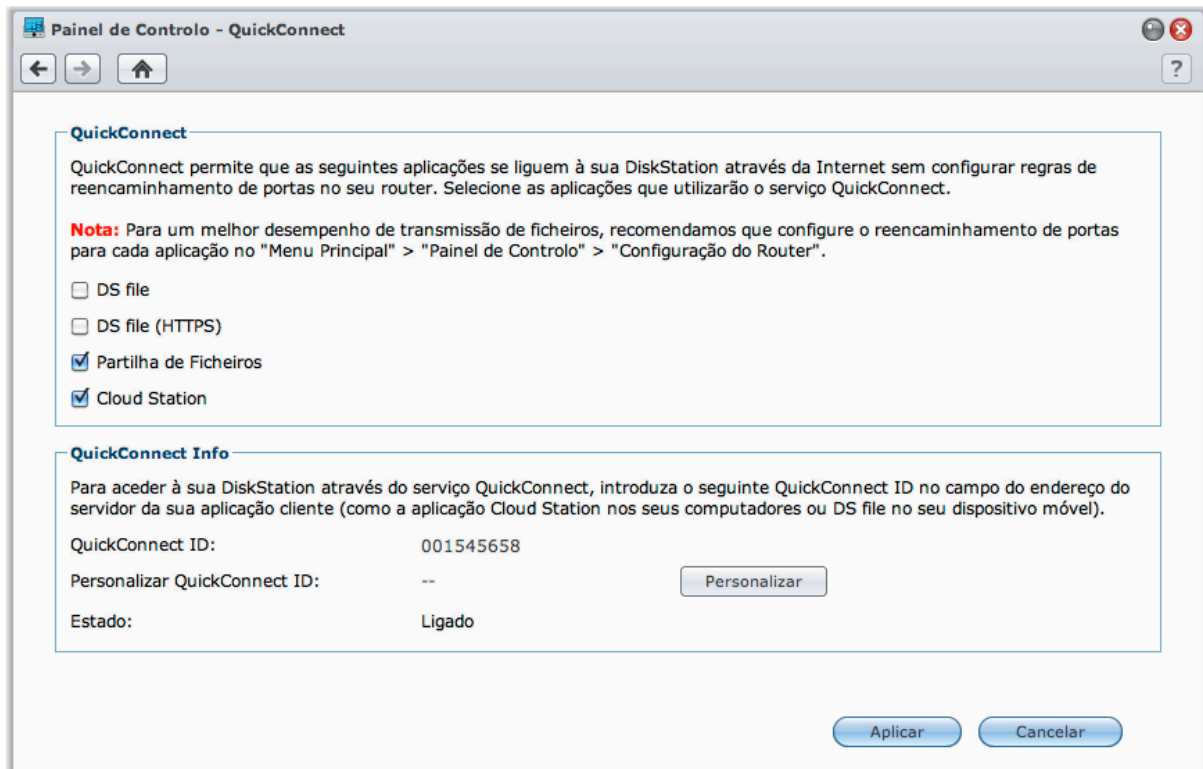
Painel de Controlo - QuickConnect

?

QuickConnect

QuickConnect permite que as seguintes aplicações se liguem à sua DiskStation através da Internet sem configurar regras de reencaminhamento de portas no seu router. Selecione as aplicações que utilizarão o serviço QuickConnect.

Nota: Para um melhor desempenho de transmissão de ficheiros, recomendamos que configure o reencaminhamento de portas para cada aplicação no "Menu Principal" > "Painel de Controlo" > "Configuração do Router".

DS file

DS file (HTTPS)

Partilha de Ficheiros

Cloud Station

QuickConnect Info

Para aceder à sua DiskStation através do serviço QuickConnect, introduza o seguinte QuickConnect ID no campo do endereço do servidor da sua aplicação cliente (como a aplicação Cloud Station nos seus computadores ou DS file no seu dispositivo móvel).

QuickConnect ID: 001545658

Personalizar QuickConnect ID: -- Personalizar

Estado: Ligado

Aplicar Cancelar